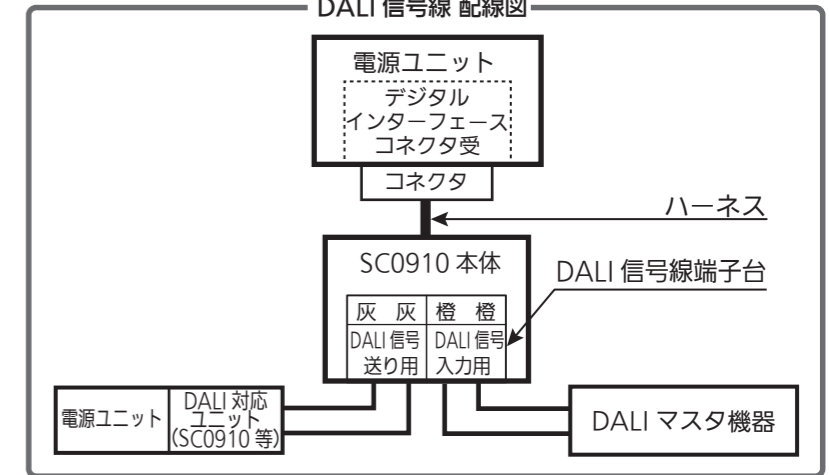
DALI 信号線 配線図

電源ユニット

デジタル
インターフェース
コネクタ受

コネクタ

ハーネス

SC0910 本体

DALI 信号線端子台

| 灰 灰 | 橙 橙 |
|---|---|
| DALI 信号 送り用 | DALI 信号 入力用 |

電源ユニット

DALI 対応
ユニット
(SC0910 等)

DALI マスタ機器